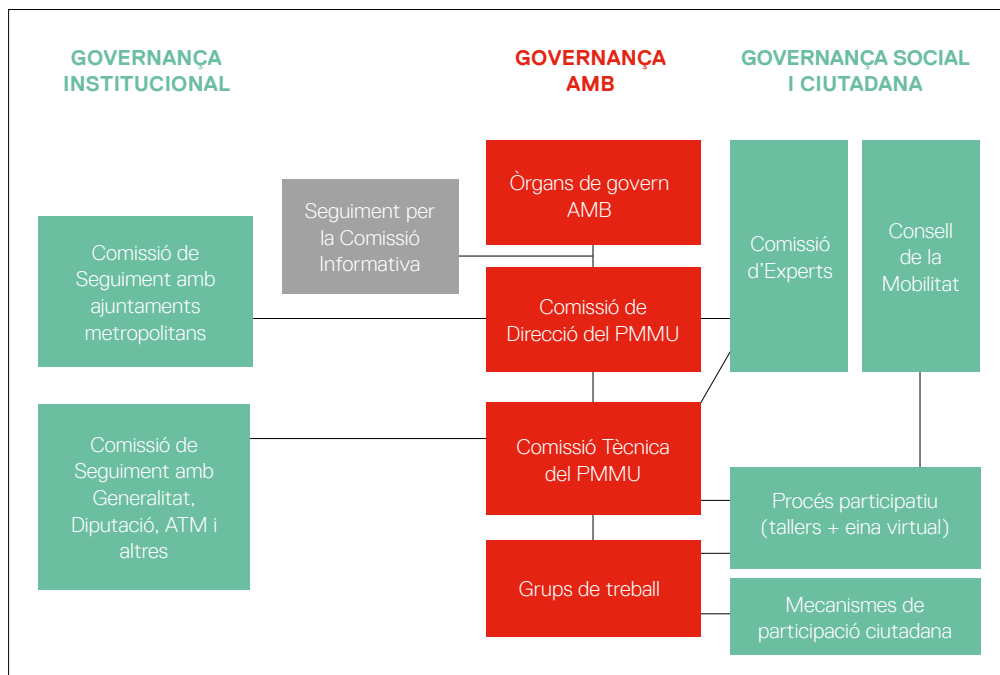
GOVERNANÇA INSTITUCIONAL

GOVERNANÇA AMB

GOVERNANÇA SOCIAL I CIUTADANA

Òrgans de govern AMB

Seguiment per la Comissió Informativa

Comissió de Seguiment amb ajuntaments metropolitans

Comissió de Direcció del PMMU

Comissió d'Experts

Consell de la Mobilitat

Comissió de Seguiment amb Generalitat, Diputació, ATM i altres

Comissió Tècnica del PMMU

Procés participatiu (tallers + eina virtual)

Grups de treball

Mecanismes de participació ciutadana